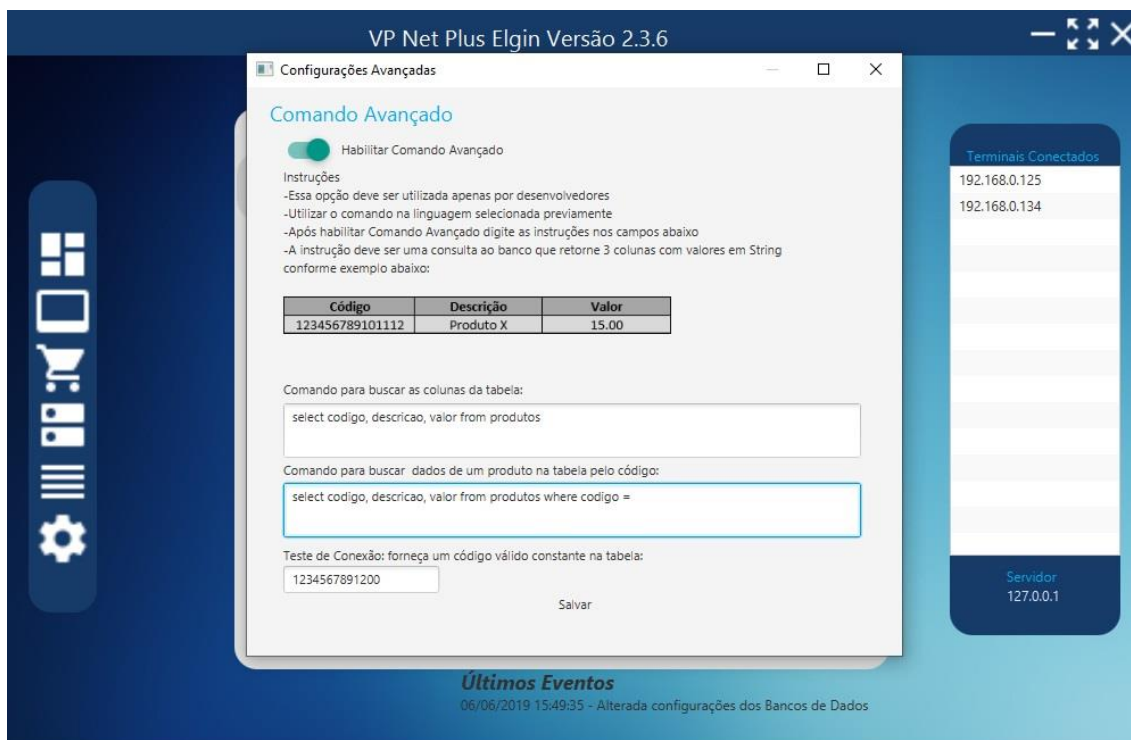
VP Net Plus Elgin Versão 2.3.6

Configurações Avançadas

Comando Avançado

Habilitar Comando Avançado

Instruções
-Essa opção deve ser utilizada apenas por desenvolvedores
-Utilizar o comando na linguagem selecionada previamente
-Após habilitar Comando Avançado digite as instruções nos campos abaixo
-A instrução deve ser uma consulta ao banco que retorne 3 colunas com valores em String conforme exemplo abaixo:

| Código | Descrição | Valor |
|---|---|---|
| 123456789101112 | Produto X | 15.00 |

Comando para buscar as colunas da tabela:

select codigo, descricao, valor from produtos

Comando para buscar dados de um produto na tabela pelo código:

select codigo, descricao, valor from produtos where codigo =

Teste de Conexão: forneça um código válido constante na tabela:

1234567891200

Salvar

Terminais Conectados
192.168.0.125
192.168.0.134

Servidor
127.0.0.1

Últimos Eventos
06/06/2019 15:49:35 - Alterada configurações dos Bancos de Dados